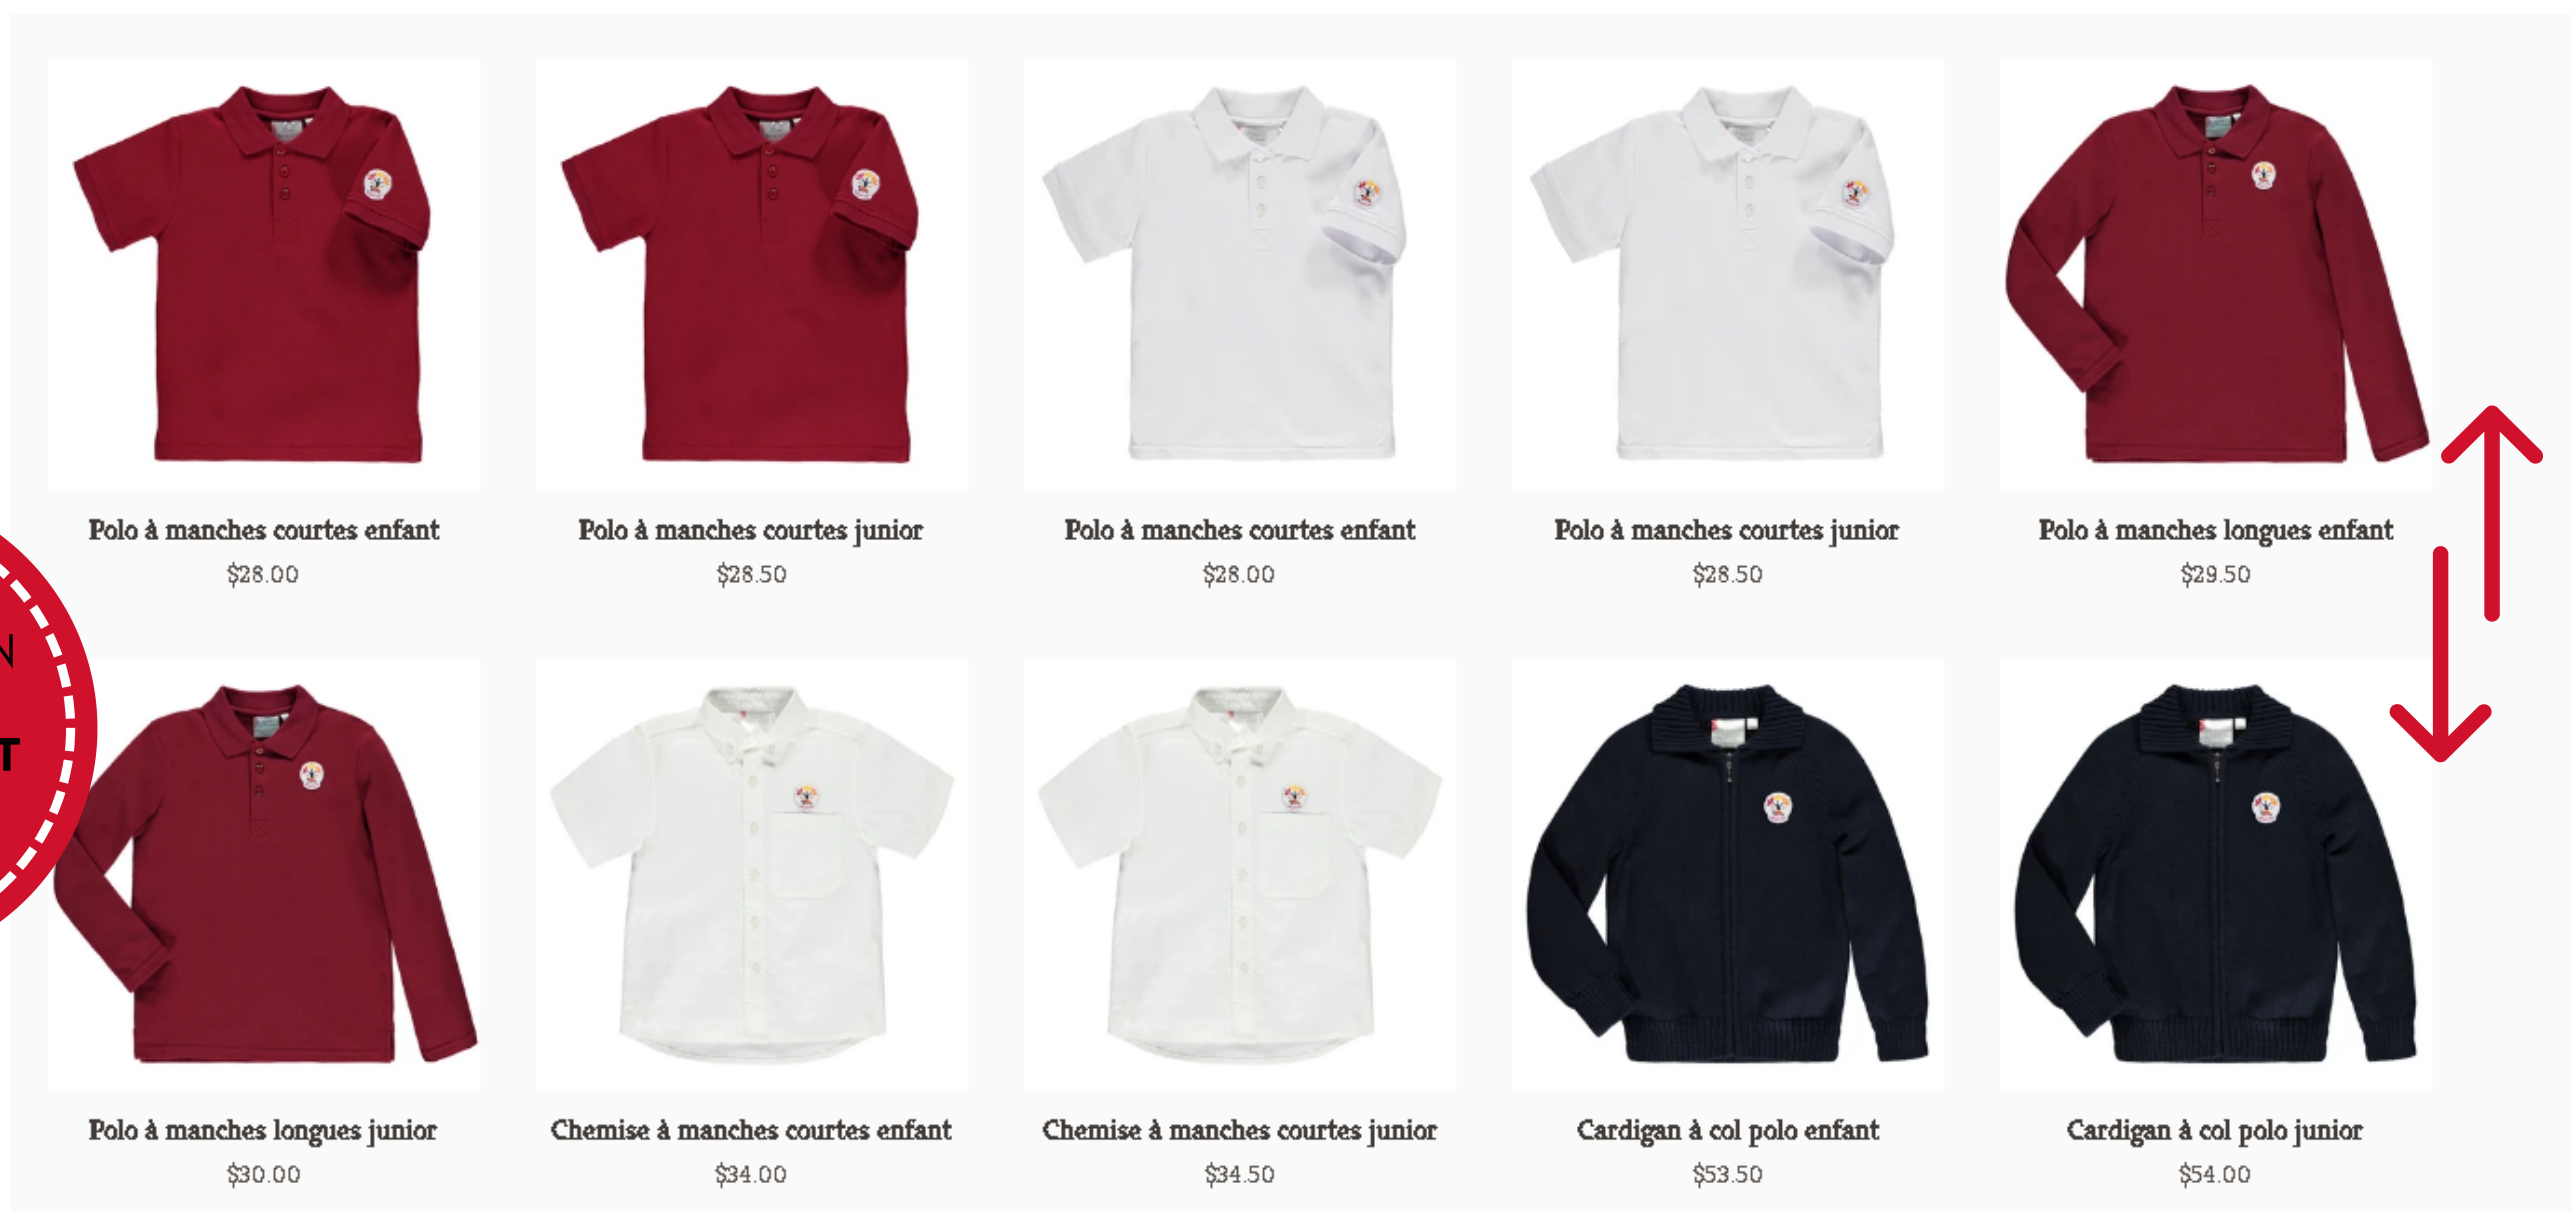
Polo à manches courtes enfant
$28.00

Polo à manches courtes junior
$28.50

Polo à manches courtes enfant
$28.00

Polo à manches courtes junior
$28.50

Polo à manches longues enfant
$29.50

Polo à manches longues junior
$30.00

Chemise à manches courtes enfant
$34.00

Chemise à manches courtes junior
$34.50

Cardigan à col polo enfant
$53.50

Cardigan à col polo junior
$54.00

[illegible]